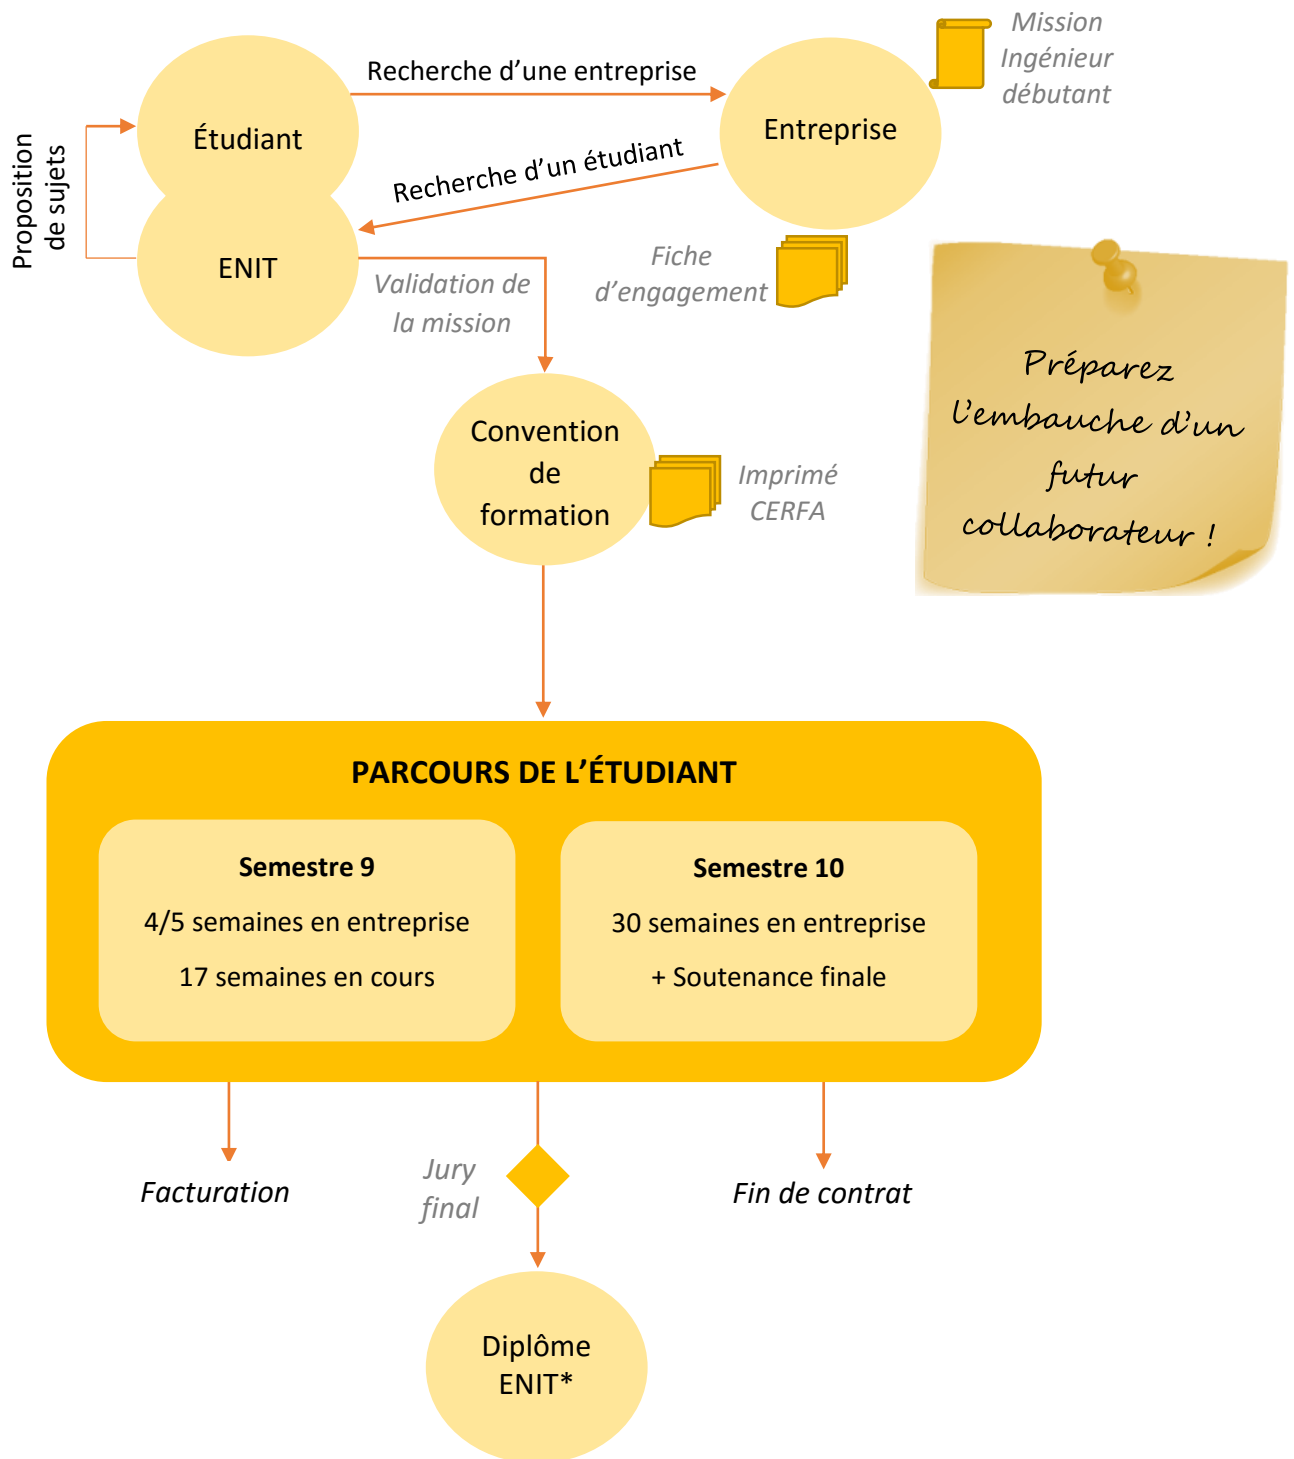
Proposition de sujets

Étudiant

Recherche d'une entreprise

Entreprise

Mission Ingénieur débutant

Recherche d'un étudiant

ENIT

Validation de la mission

Fiche d'engagement

Préparez l'embauche d'un futur collaborateur !

Convention de formation

Imprimé CERFA

PARCOURS DE L'ÉTUDIANT

Semestre 9

4/5 semaines en entreprise

17 semaines en cours

Semestre 10

30 semaines en entreprise

+ Soutenance finale

Facturation

Jury final

Fin de contrat

Diplôme ENIT*